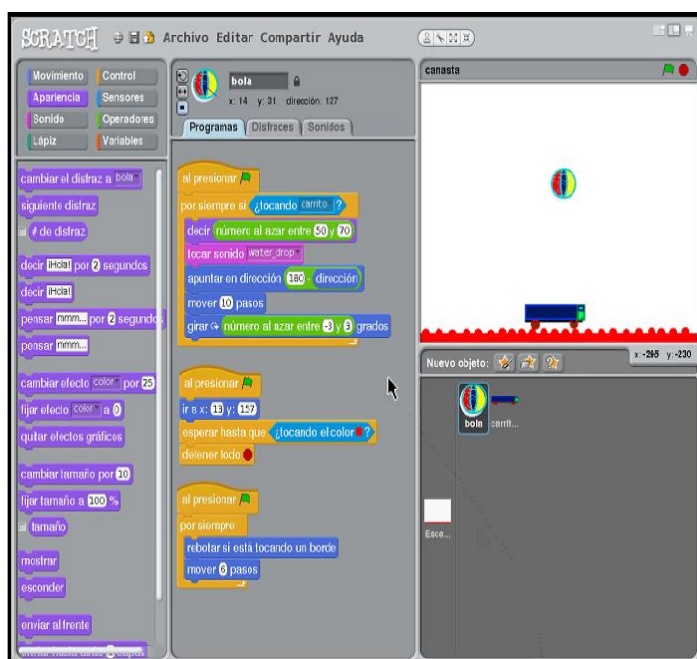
SCRATCH Archivo Editar Compartir Ayuda

Movimiento
Control
Apariencia
Sensores
Sonido
Operadores
Lápiz
Variables

cambiar el disfraz a bola
siguiente disfraz
# de disfraz
decir ¡Hola! por 2 segundos
decir ¡Hola!
pensar mmm... por 2 segundos
pensar mmm...
cambiar efecto color por 25
fijar efecto color a 0
quitar efectos gráficos
cambiar tamaño por 10
fijar tamaño a 100 %
tamaño
mostrar
esconder
enviar al frente
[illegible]

bola
x: 14 y: 31 dirección: 127
Programas Disfraces Sonidos

al presionar
por siempre si ¿tocando carrito ?
decir número al azar entre 50 y 70
tocar sonido water_drop
apuntar en dirección 180 - dirección
mover 10 pasos
girar número al azar entre -3 y 3 grados

al presionar
ir a x: 13 y: 157
esperar hasta que ¿tocando el color ?
detener todo

al presionar
por siempre
rebotar si está tocando un borde
mover 6 pasos

canasta
x: -265 y: -230
Nuevo objeto:
bola
carrit...
Esce...